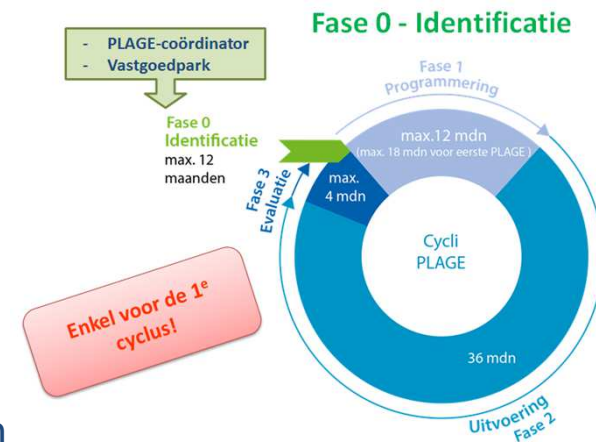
Fase 0 - Identificatie

- PLAGE-coördinator
- Vastgoedpark

Fase 0
Identificatie
max. 12 maanden

Fase 1
Programmering

max.12 mdn
(max. 18 mdn voor eerste PLAGE )

max. 4 mdn

Fase 3
Evaluatie

Cycli
PLAGE

Enkel voor de 1$^e$ cyclus!

36 mdn

Uitvoering
Fase 2